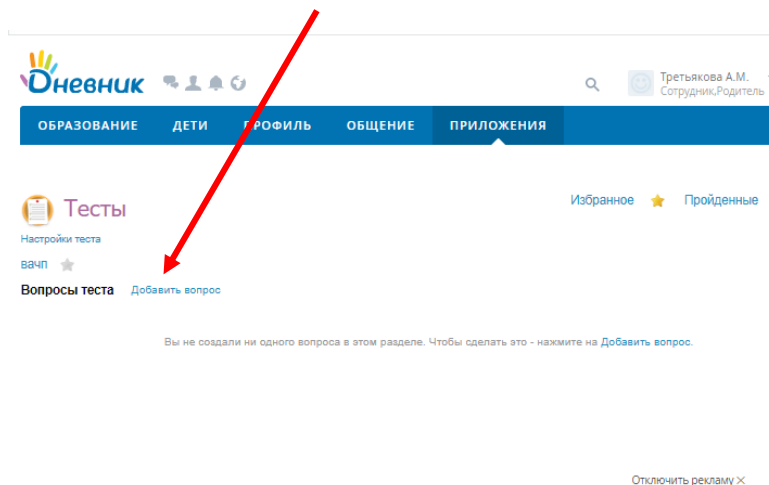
Дневник

Третьякова А.М.
Сотрудник,Родитель

ОБРАЗОВАНИЕ ДЕТИ ПРОФИЛЬ ОБЩЕНИЕ ПРИЛОЖЕНИЯ

Тесты

Избранное Пройденные

Настройки теста

вачп

Вопросы теста Добавить вопрос

Вы не создали ни одного вопроса в этом разделе. Чтобы сделать это - нажмите на Добавить вопрос.

Отключить рекламу ✕